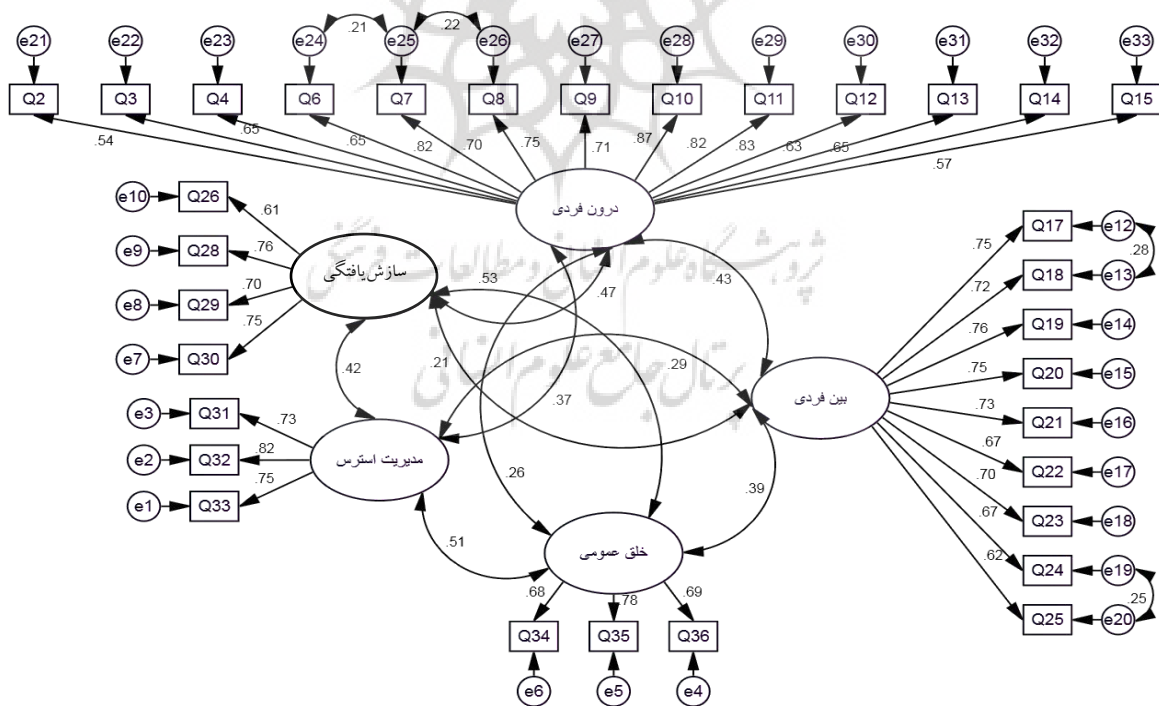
e21 e22 e23 e24 .21 e25 .22 e26 e27 e28 e29 e30 e31 e32 e33

Q2 Q3 Q4 Q6 Q7 Q8 Q9 Q10 Q11 Q12 Q13 Q14 Q15

.54 .65 .65 .82 .70 .75 .71 .87 .82 .83 .63 .65 .57

درون فردی

e10 Q26 .61
e9 Q28 .76
e8 Q29 .70
e7 Q30 .75

سازش یافتگی

.53 .47 .43

Q17 e12 .75
Q18 e13 .72 .28
Q19 e14 .76
Q20 e15 .75
Q21 e16 .73
Q22 e17 .67
Q23 e18 .70
Q24 e19 .67
Q25 e20 .62 .25

.42 .21 .29

بین فردی

e3 Q31 .73
e2 Q32 .82
e1 Q33 .75

مدیریت استرس

.37 .26 .39 .51

خلق عمومی

.68 .78 .69

Q34 Q35 Q36

e6 e5 e4

پژوهشگاه علوم انسانی و مطالعات فرهنگی
پرتال جامع علوم انسانی